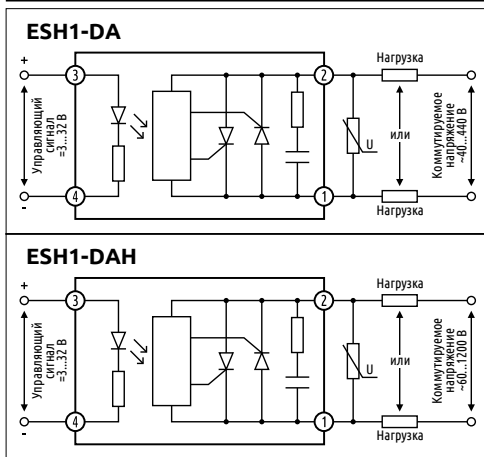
ESH1-DA

+
3
Управляющий сигнал =3...32 В
4
-
2
1
U
Нагрузка
или
Нагрузка
Коммутируемое напряжение ~40...440 В

ESH1-DAH

+
3
Управляющий сигнал =3...32 В
4
-
2
1
U
Нагрузка
или
Нагрузка
Коммутируемое напряжение ~60...1200 В